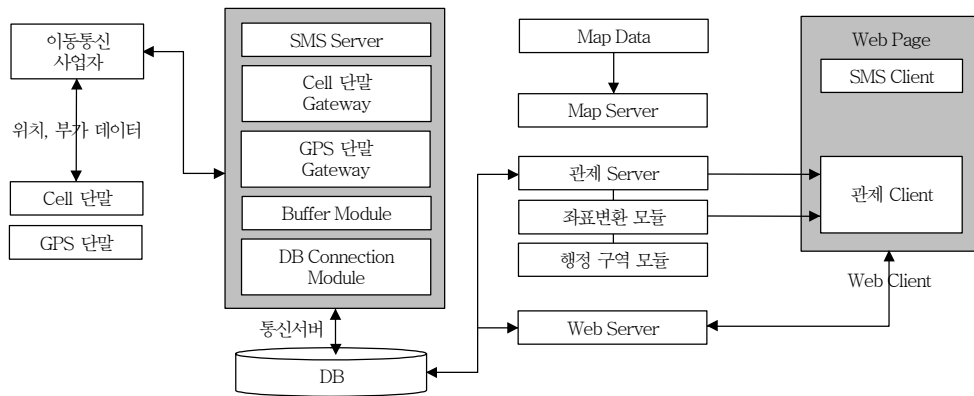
이동통신 사업자

위치, 부가 데이터

Cell 단말

GPS 단말

SMS Server

Cell 단말 Gateway

GPS 단말 Gateway

Buffer Module

DB Connection Module

통신서버

DB

Map Data

Map Server

관제 Server

좌표변환 모듈

행정 구역 모듈

Web Server

Web Page

SMS Client

관제 Client

Web Client